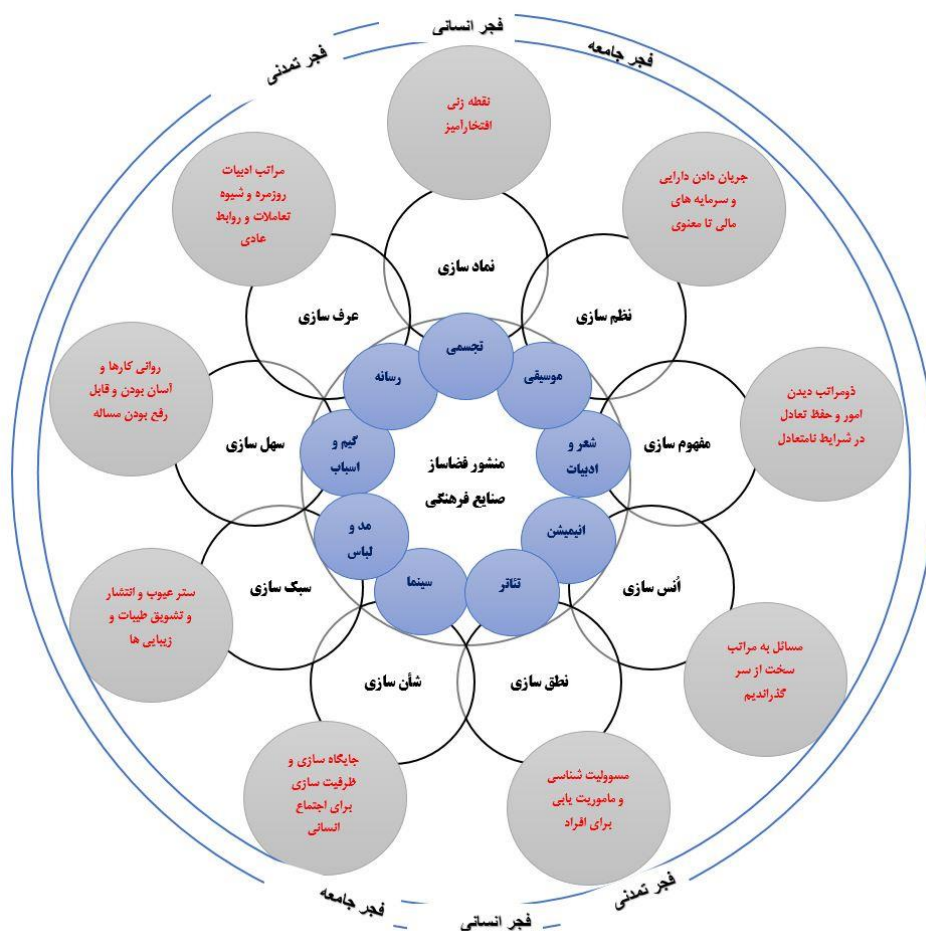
فجر انسانی

فجر تمدنی

فجر جامعه

نقطه زنی افتخارآمیز

مراتب ادبیات روزمره و شیوه تعاملات و روابط عادی

جریان دادن دارایی و سرمایه های مالی تا معنوی

نماد سازی

عرف سازی

نظم سازی

تجسمی

رسانه

موسیقی

روانی کارها و آسان بودن و قابل رفع بودن مساله

ذومراتب دیدن امور و حفظ تعادل در شرایط نامتعادل

سهل سازی

گیم و اسباب

منشور فضاساز صنایع فرهنگی

شعر و ادبیات

مفهوم سازی

مد و لباس

انیمیشن

سبک سازی

سینما

تئاتر

اُنس سازی

ستر عیوب و انتشار و تشویق طیبات و زیبایی ها

مسائل به مراتب سخت از سر گذراندیم

شأن سازی

نطق سازی

جایگاه سازی و ظرفیت سازی برای اجتماع انسانی

مسوولیت شناسی و ماموریت یابی برای افراد

فجر جامعه

فجر تمدنی

فجر انسانی